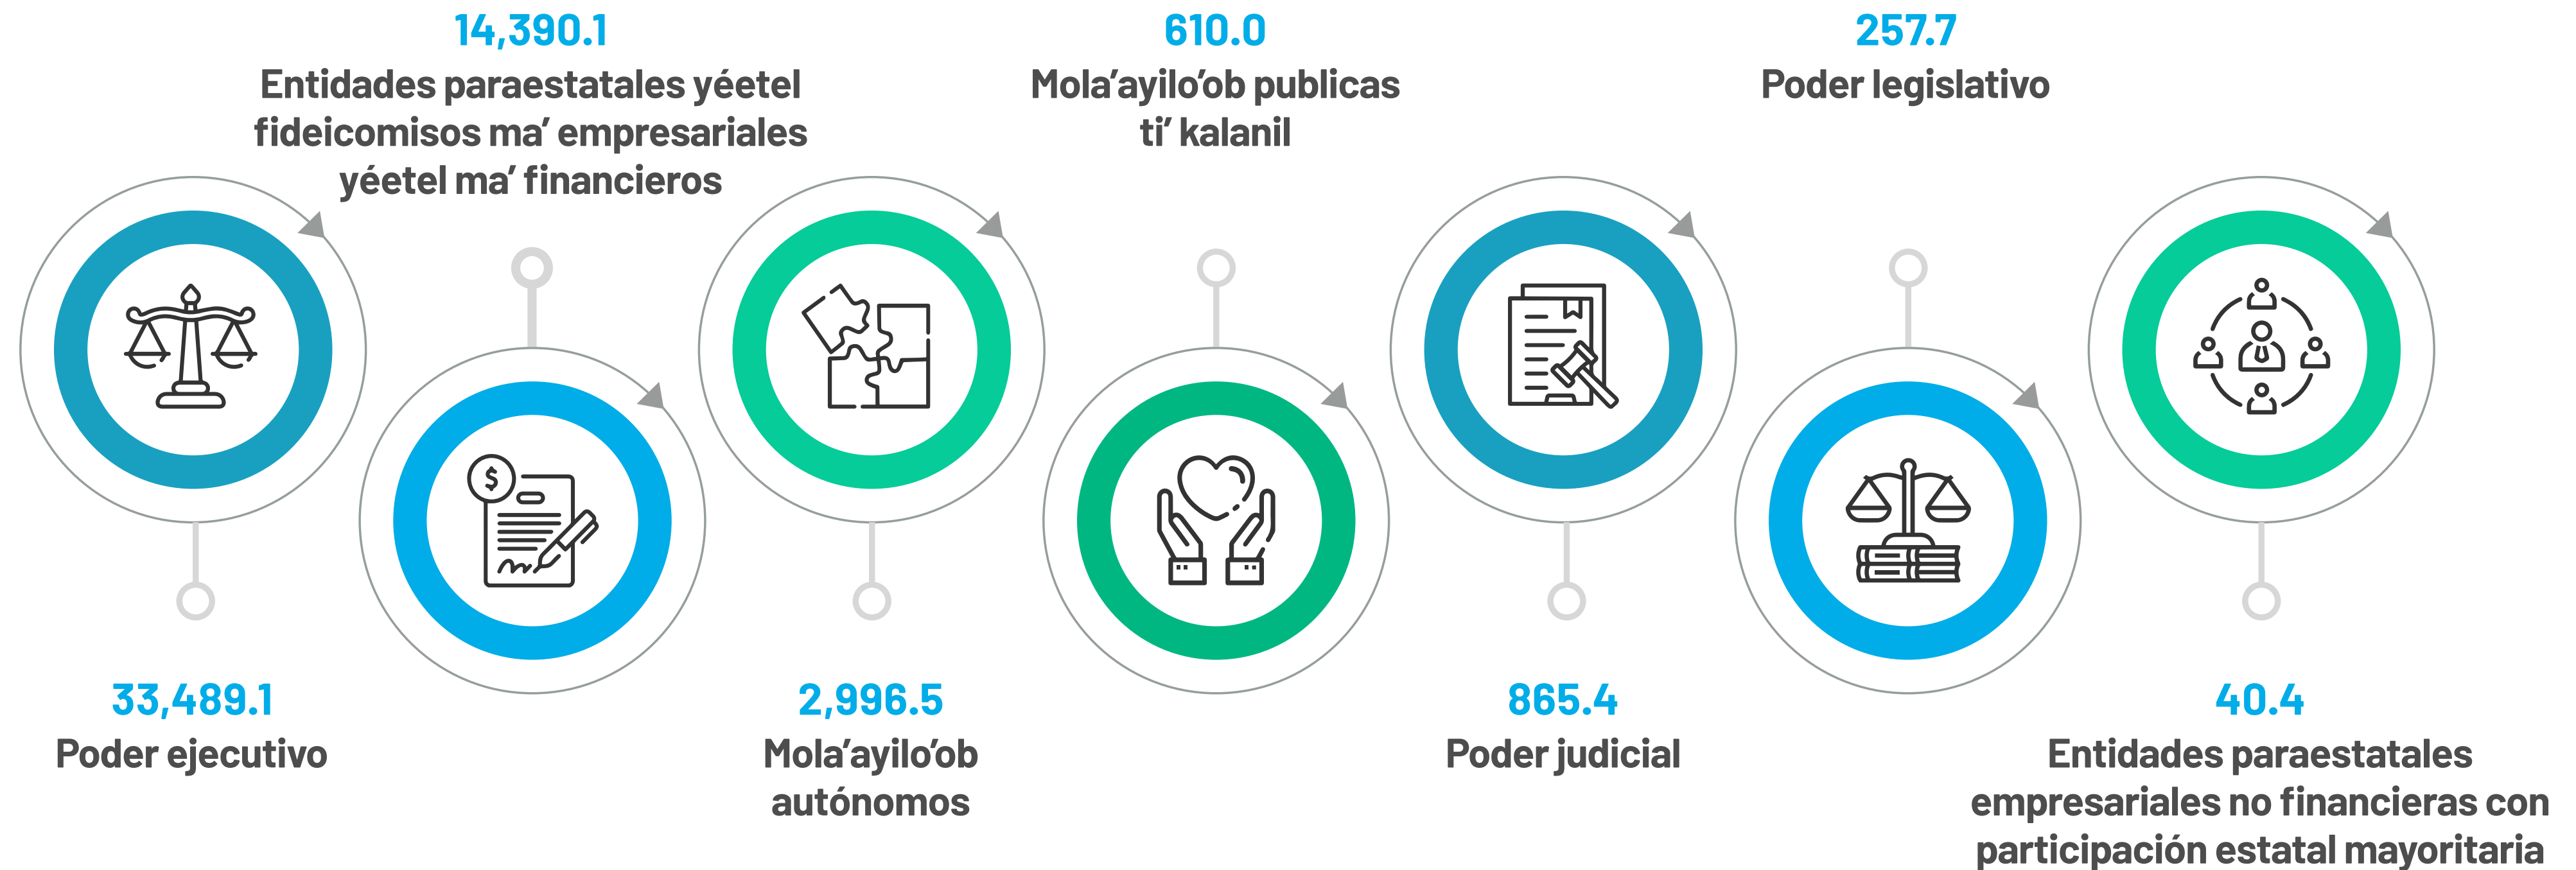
14,390.1
Entidades paraestatales yéetel fideicomisos ma' empresariales yéetel ma' financieros

610.0
Mola'ayilo'ob publicas ti' kalanil

257.7
Poder legislativo

$

33,489.1
Poder ejecutivo

2,996.5
Mola'ayilo'ob autónomos

865.4
Poder judicial

40.4
Entidades paraestatales empresariales no financieras con participación estatal mayoritaria